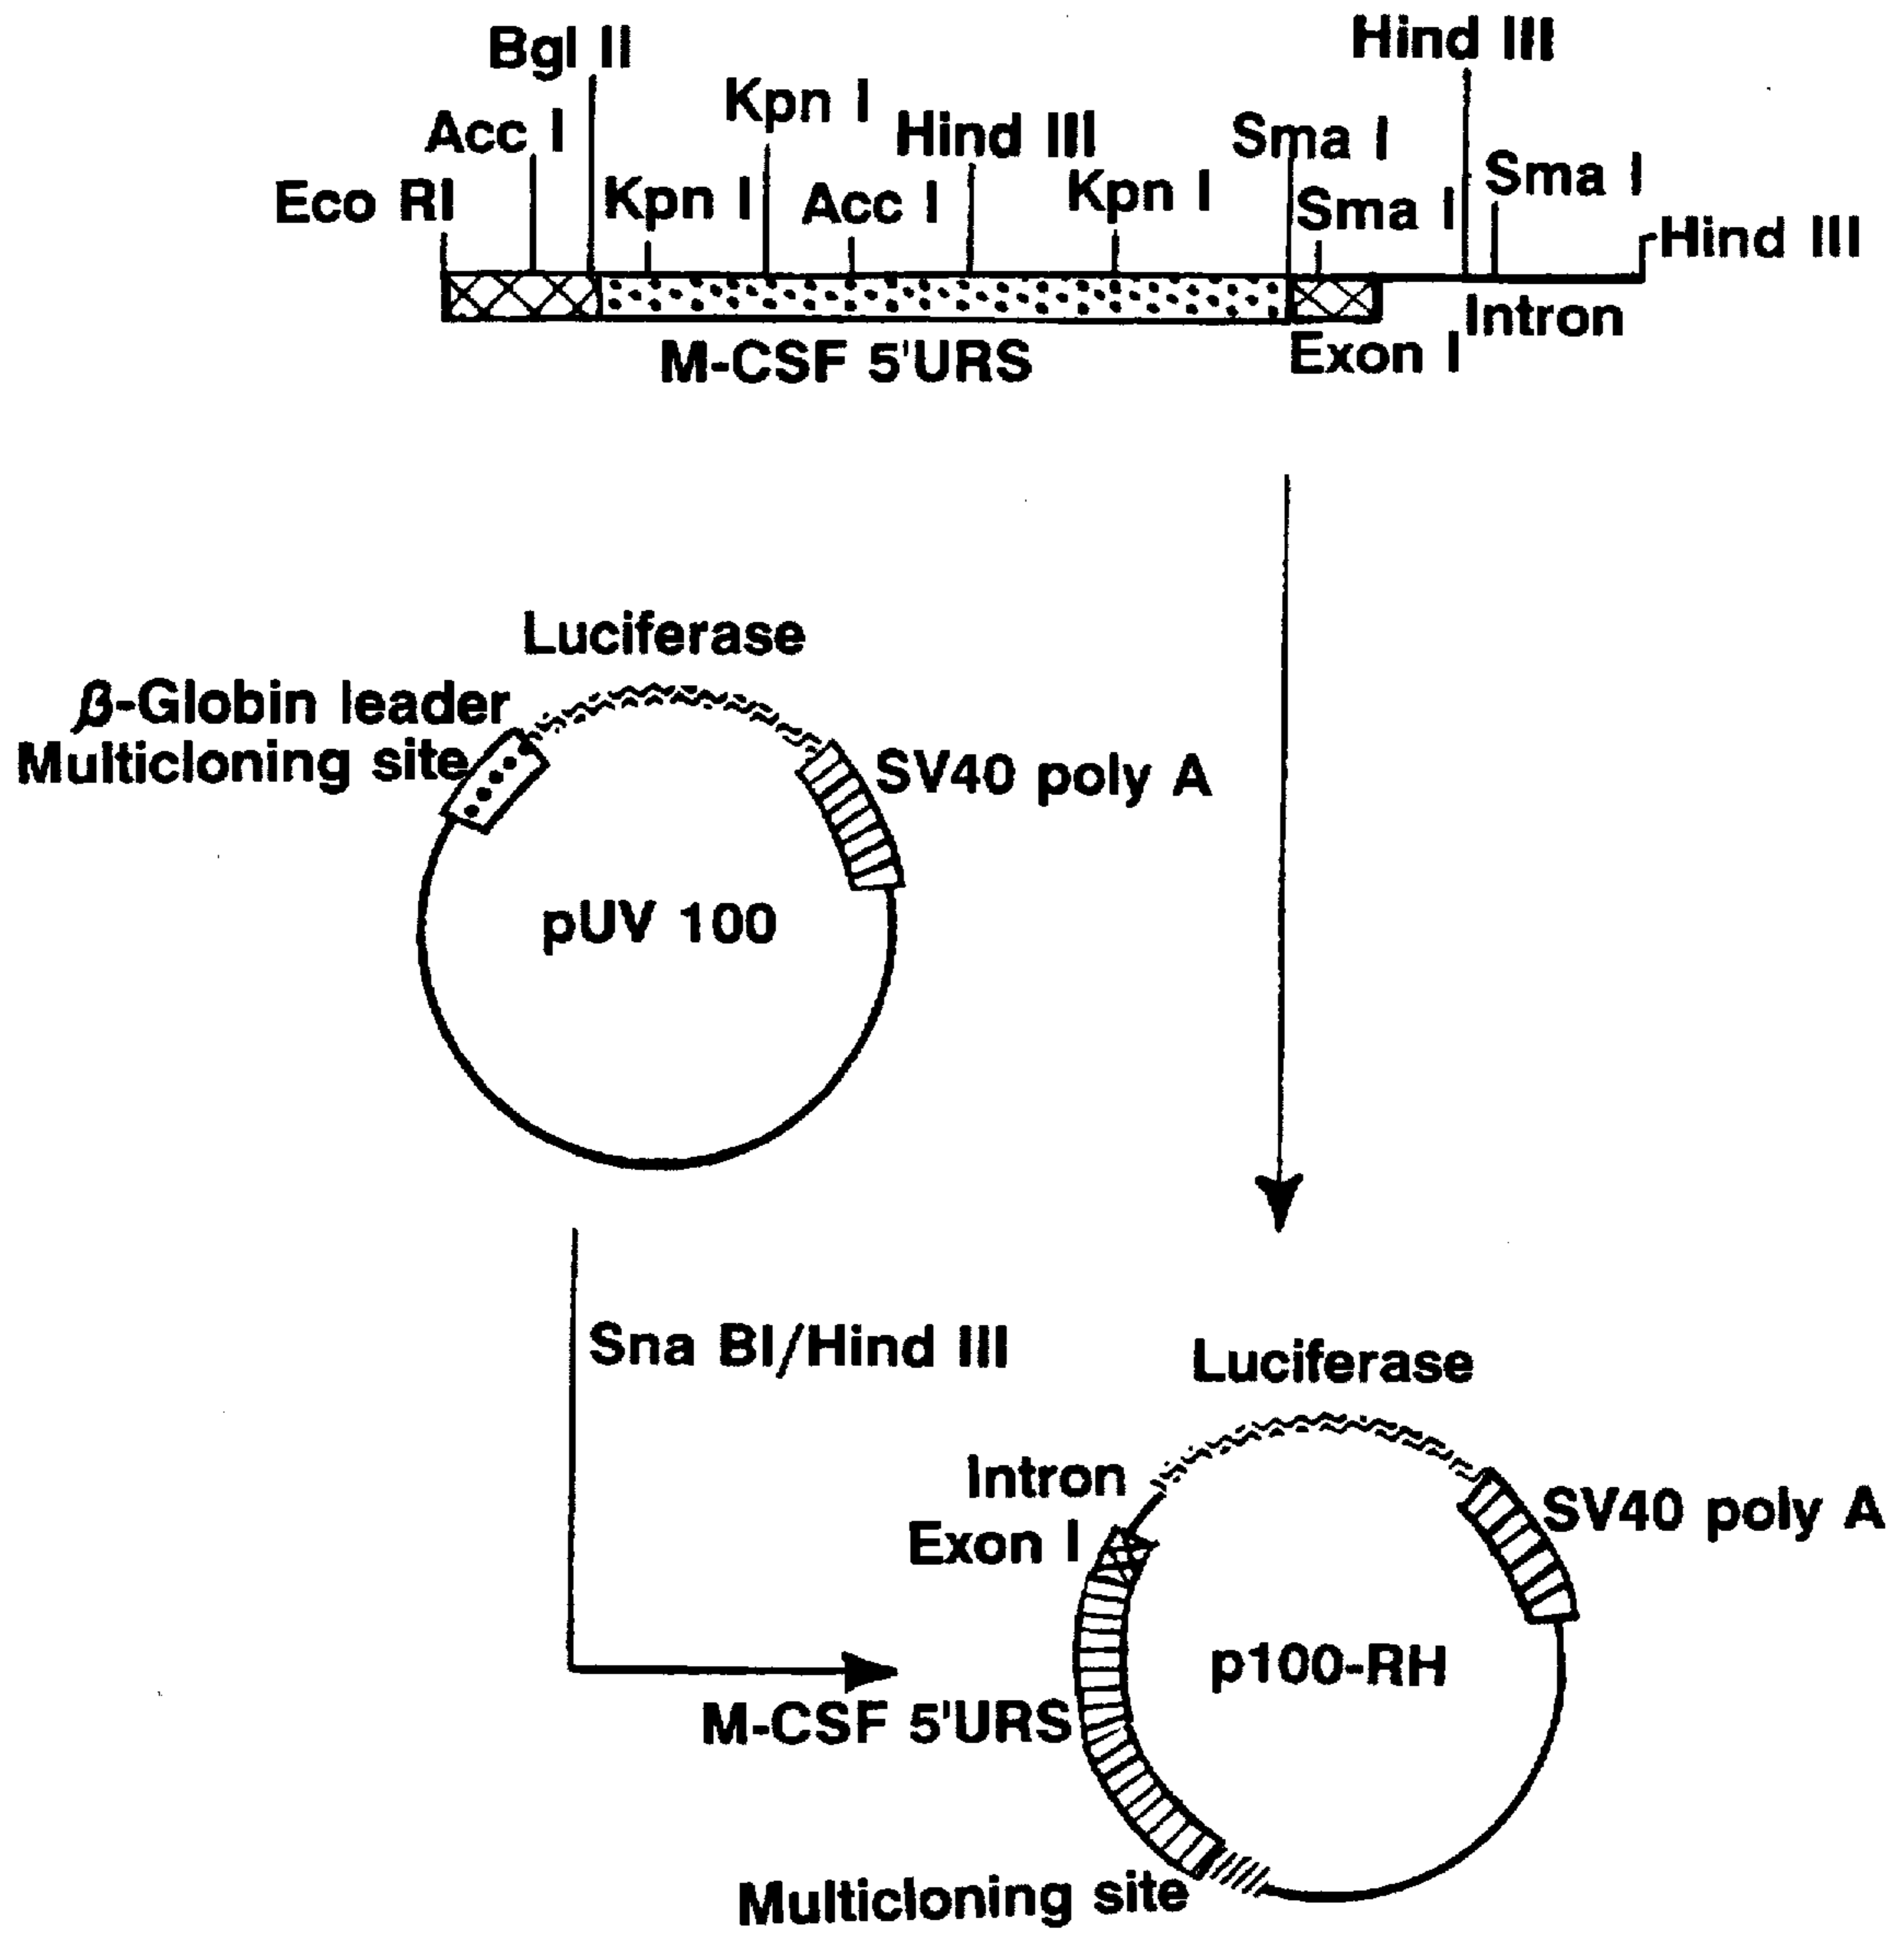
Bgl II
Acc I
Eco RI
Kpn I
Kpn I
Acc I
Hind III
Kpn I
Sma I
Sma I
Hind III
Sma I
Hind III
M-CSF 5'URS
Exon I
Intron

Luciferase
$\beta$-Globin leader
Multicloning site
SV40 poly A
pUV 100

Sna BI/Hind III

Luciferase
Intron
Exon I
SV40 poly A
p100-RH
M-CSF 5'URS
Multicloning site